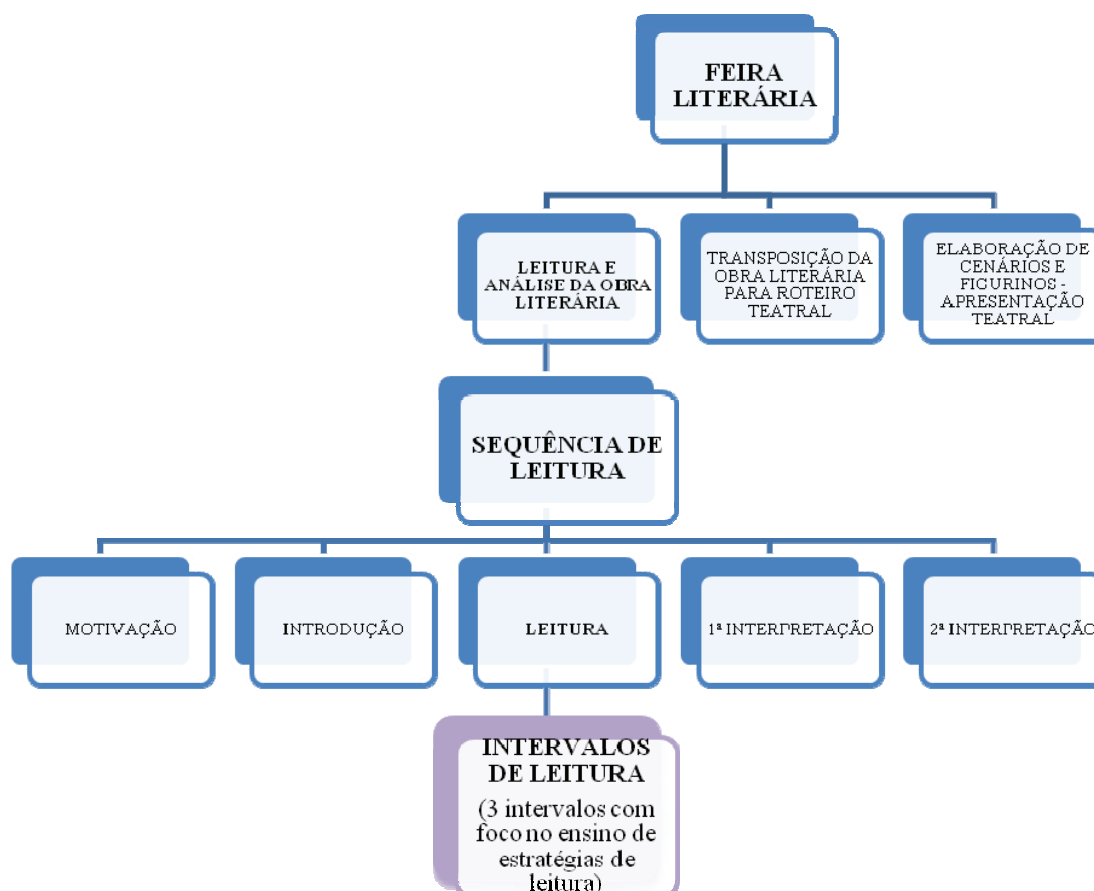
FEIRA LITERÁRIA

LEITURA E ANÁLISE DA OBRA LITERÁRIA

TRANSPOSIÇÃO DA OBRA LITERÁRIA PARA ROTEIRO TEATRAL

ELABORAÇÃO DE CENÁRIOS E FIGURINOS - APRESENTAÇÃO TEATRAL

SEQUÊNCIA DE LEITURA

MOTIVAÇÃO

INTRODUÇÃO

LEITURA

1ª INTERPRETAÇÃO

2ª INTERPRETAÇÃO

INTERVALOS DE LEITURA

(3 intervalos com foco no ensino de estratégias de leitura)